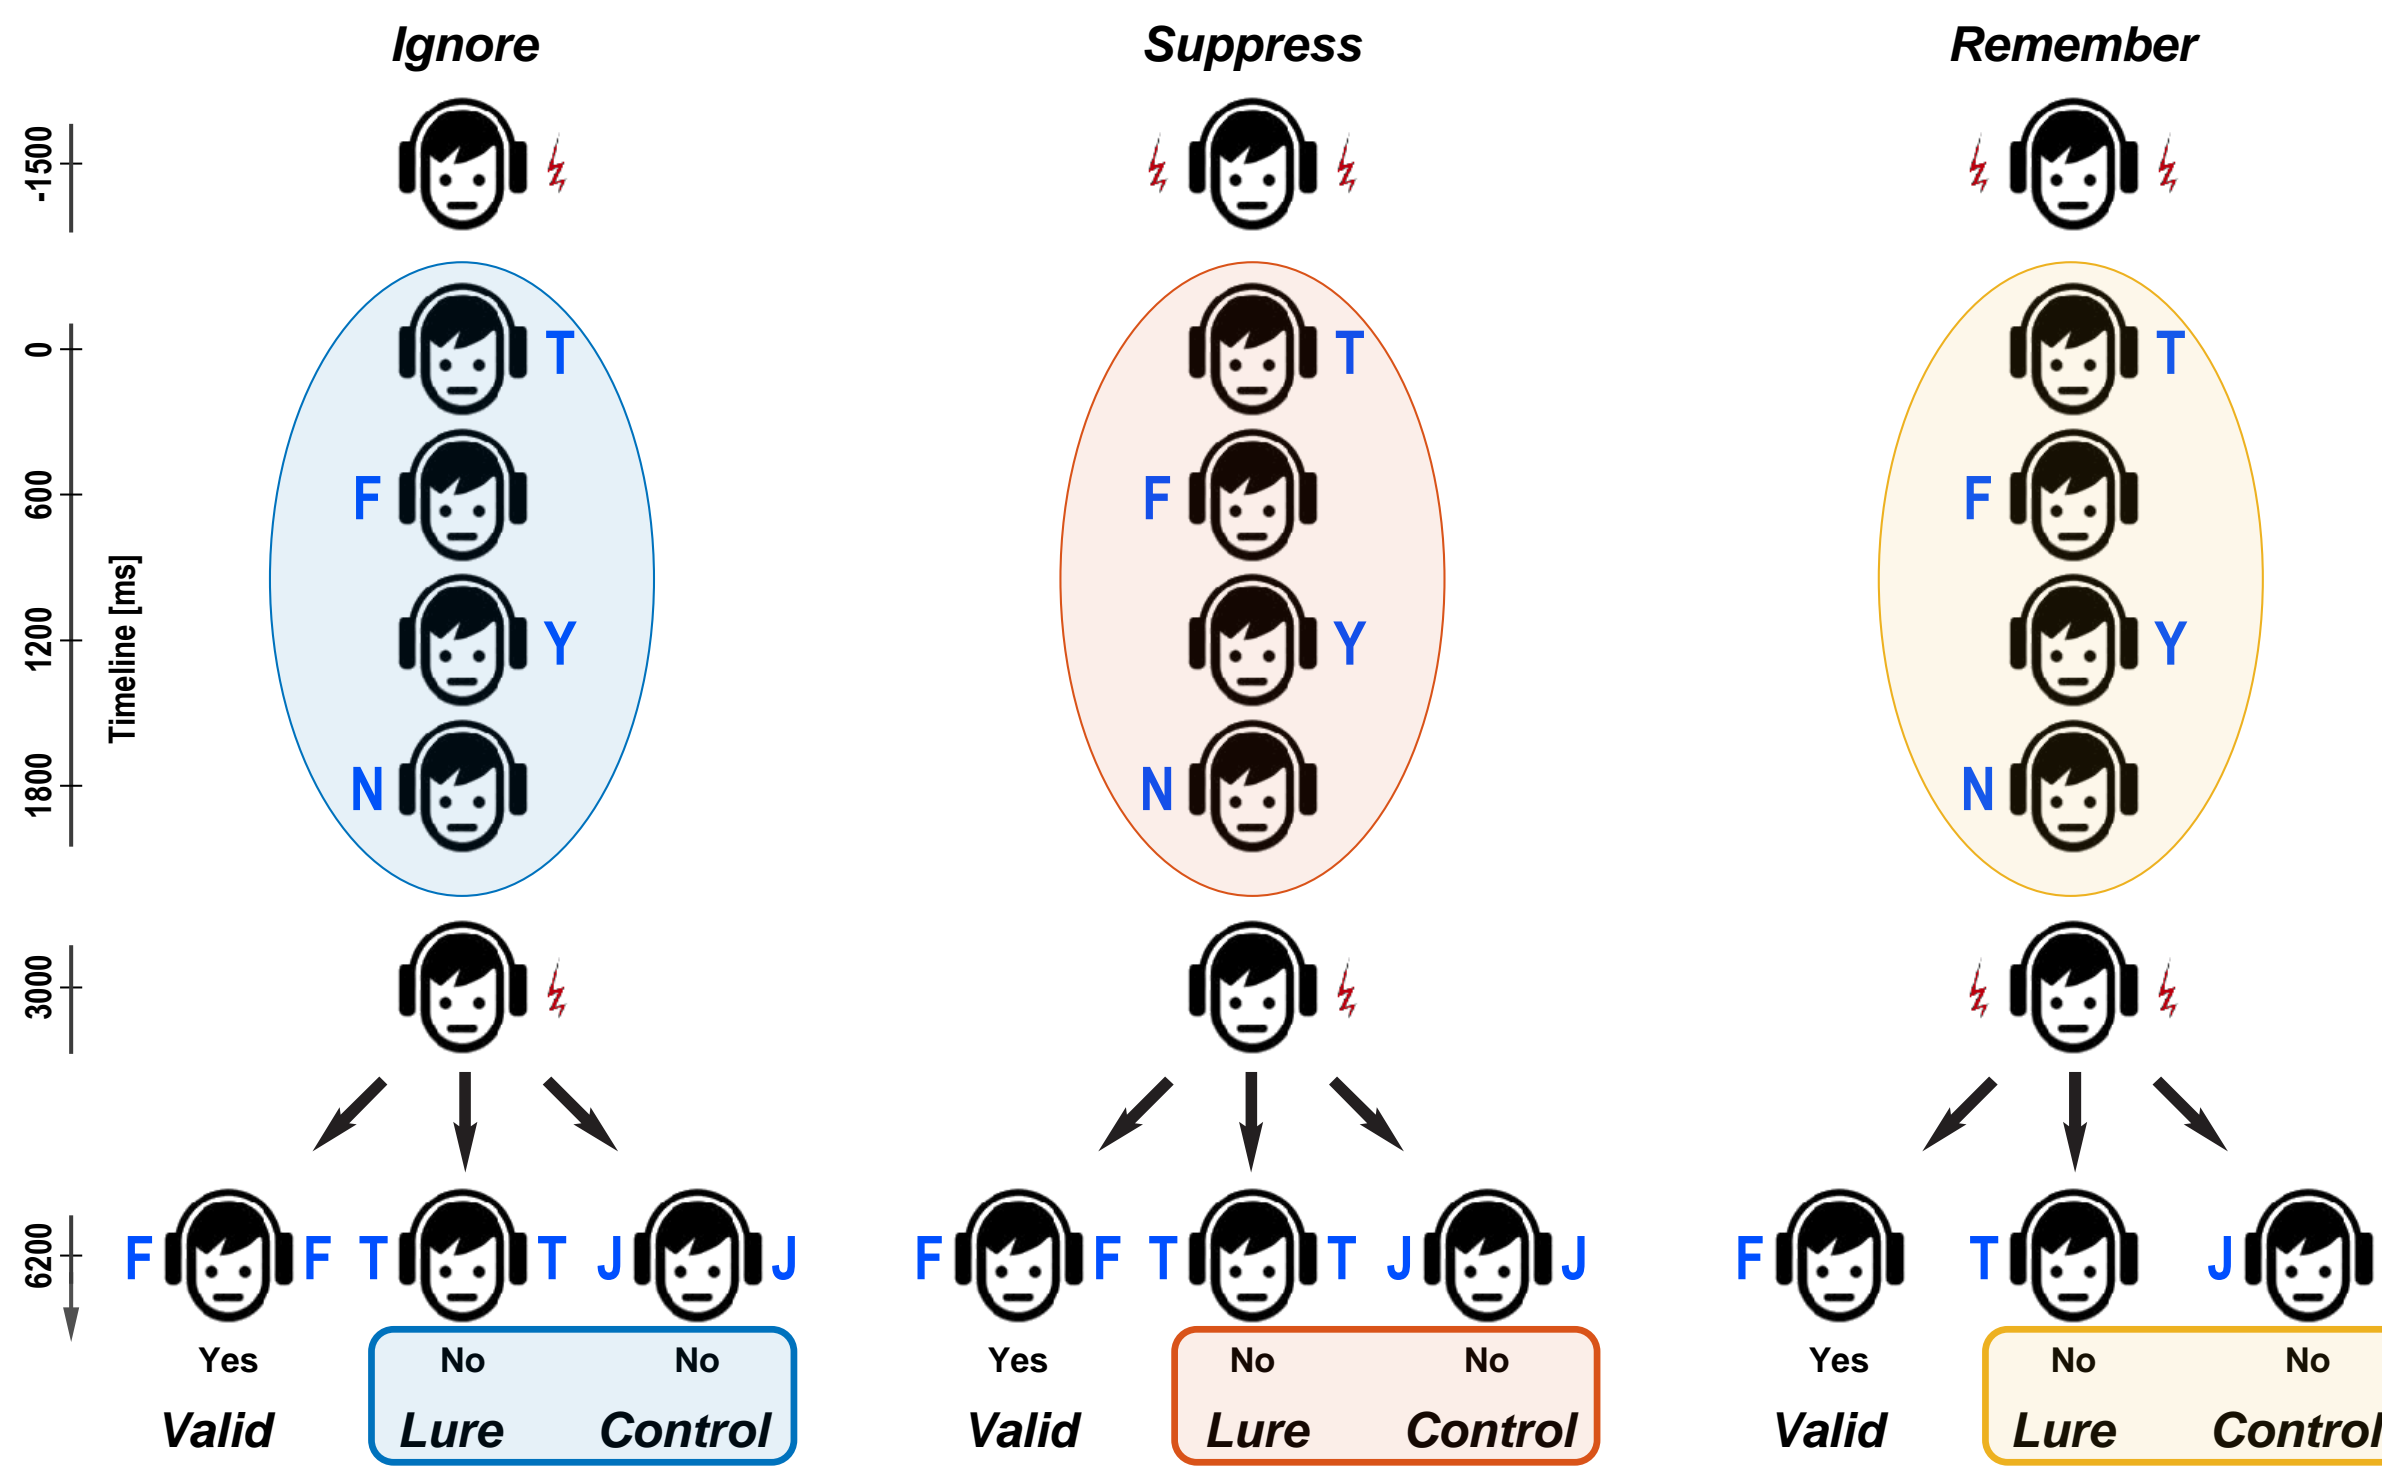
Ignore

Suppress

Remember

-1500

0

600

1200

1800

3000

6200

Timeline [ms]

T
F
Y
N

T
F
Y
N

T
F
Y
N

F F T T J J

Yes No No

Valid Lure Control

F F T T J J

Yes No No

Valid Lure Control

F T J

Yes No No

Valid Lure Control